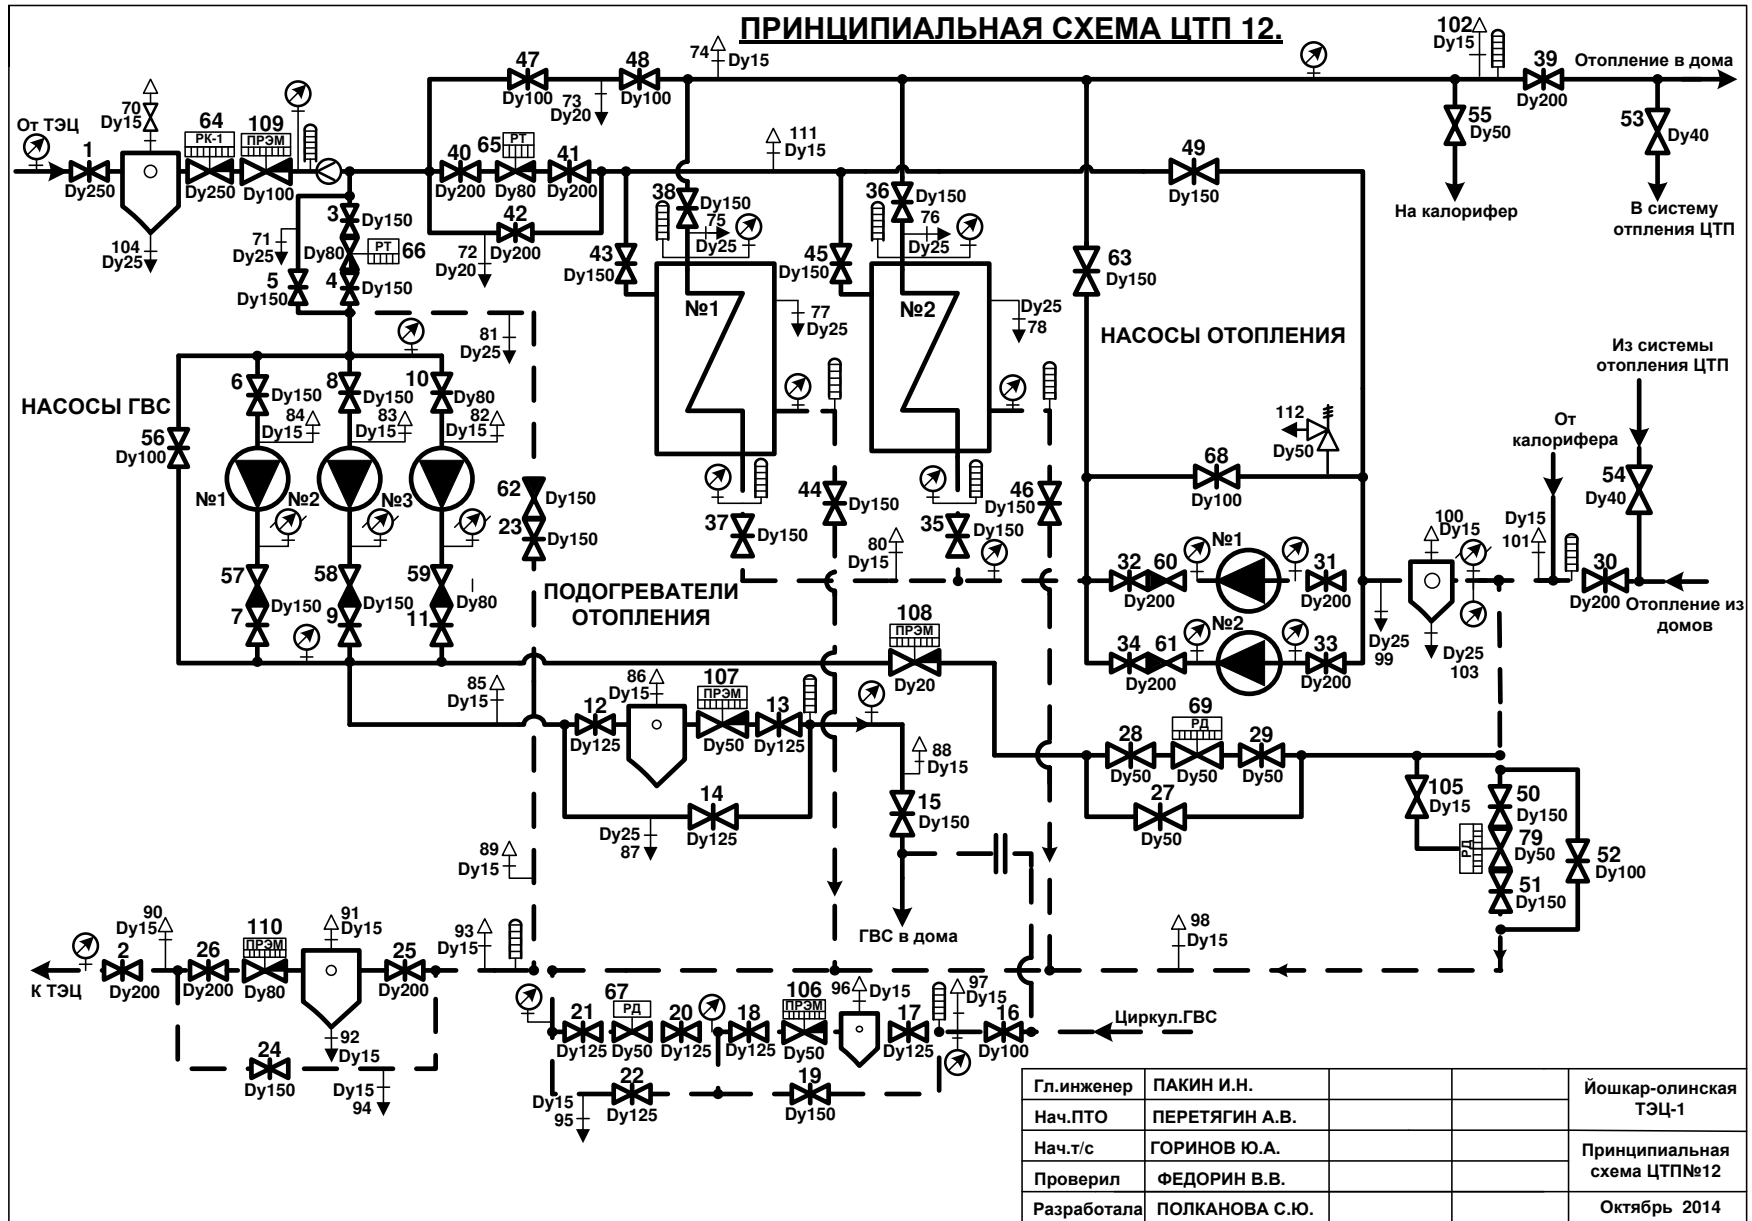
ПРИНЦИПИАЛЬНАЯ СХЕМА ЦТП 12.

От ТЭЦ
1 Dy250
70 Dy15
64 РК-1 Dy250
109 ПРЭМ Dy100
104 Dy25
47 Dy100
48 Dy100
74 Dy15
73 Dy20
102 Dy15
39 Dy200
Отопление в дома
55 Dy50
На калорифер
53 Dy40
В систему отопления ЦТП
40 Dy200
65 РТ Dy80
41 Dy200
42 Dy200
72 Dy20
111 Dy15
49 Dy150
3 Dy150
71 Dy25
Dy80
РТ 66
5 Dy150
4 Dy150
38 Dy150
75 Dy25
43 Dy150
№1
77 Dy25
36 Dy150
76 Dy25
45 Dy150
№2
Dy25 78
63 Dy150
НАСОСЫ ОТОПЛЕНИЯ
81 Dy25
НАСОСЫ ГВС
6 Dy150
8 Dy150
10 Dy80
84 Dy15
83 Dy15
82 Dy15
56 Dy100
№1
№2
№3
62 Dy150
23 Dy150
57
58
59
7 Dy150
9 Dy150
11 Dy80
ПОДОГРЕВАТЕЛИ ОТОПЛЕНИЯ
37 Dy150
44 Dy150
35 Dy150
46 Dy150
80 Dy15
112 Dy50
68 Dy100
Из системы отопления ЦТП
От калорифера
54 Dy40
100 Dy15
Dy15 101
32 60 Dy200
№1
31 Dy200
30 Dy200
Отопление из домов
34 61 Dy200
№2
33 Dy200
Dy25 99
Dy25 103
108 ПРЭМ Dy20
85 Dy15
86 Dy15
107 ПРЭМ Dy50
12 Dy125
13 Dy125
88 Dy15
15 Dy150
14 Dy125
Dy25 87
28 Dy50
69 РД Dy50
29 Dy50
27 Dy50
105 Dy15
50 Dy150
79 Dy50
51 Dy150
52 Dy100
89 Dy15
ГВС в дома
98 Dy15
90 Dy15
110
91 Dy15
93 Dy15
К ТЭЦ
2 Dy200
26 Dy200
ПРЭМ Dy80
25 Dy200
92 Dy15
24 Dy150
Dy15 94
21 Dy125
67 РД Dy50
20 Dy125
18 Dy125
106 ПРЭМ Dy50
96 Dy15
17 Dy125
97 Dy15
16 Dy100
Циркул.ГВС
Dy15 95
22 Dy125
19 Dy150

| Гл.инженер | ПАКИН И.Н. | | | Йошкар-олинская ТЭЦ-1 |
|---|---|---|---|---|
| Нач.ПТО | ПЕРЕТЯГИН А.В. | | | |
| Нач.т/с | ГОРИНОВ Ю.А. | | | Принципиальная схема ЦТП№12 |
| Проверил | ФЕДОРИН В.В. | | | |
| Разработала | ПОЛКАНОВА С.Ю. | | | Октябрь 2014 |